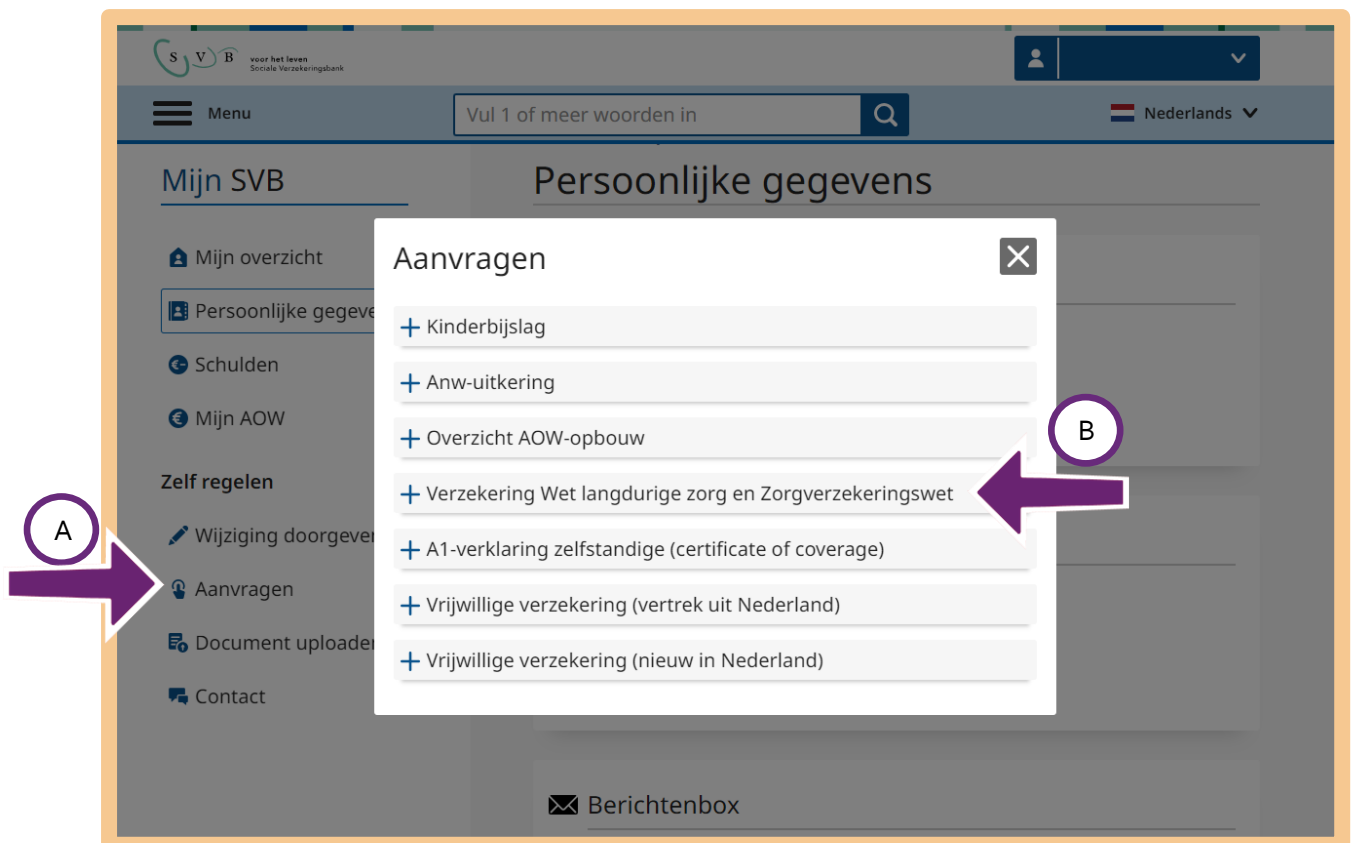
S V B voor het leven
Sociale Verzekeringsbank

Menu

Vul 1 of meer woorden in

Nederlands

Mijn SVB

Mijn overzicht

Persoonlijke gegeve

Schulden

Mijn AOW

Zelf regelen

Wijziging doorgeve

Aanvragen

Document uploade

Contact

Persoonlijke gegevens

Berichtenbox

A

B

Aanvragen

+ Kinderbijslag

+ Anw-uitkering

+ Overzicht AOW-opbouw

+ Verzekering Wet langdurige zorg en Zorgverzekeringswet

+ A1-verklaring zelfstandige (certificate of coverage)

+ Vrijwillige verzekering (vertrek uit Nederland)

+ Vrijwillige verzekering (nieuw in Nederland)